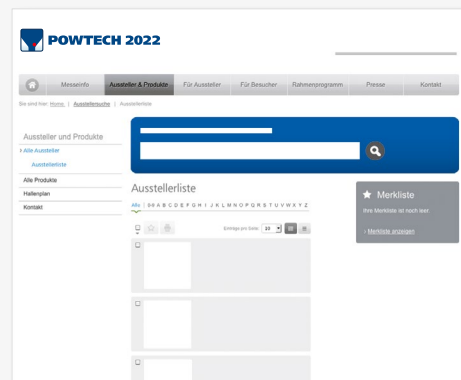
POWTECH 2022

Messeinfo | Aussteller & Produkte | Für Aussteller | Für Besucher | Rahmenprogramm | Presse | Kontakt

Sie sind hier: Home | Ausstellersuche | Ausstellerliste

Aussteller und Produkte

> Alle Aussteller

Ausstellerliste

Alle Produkte

Hallenplan

Kontakt

Ausstellerliste

Alle | 0-9 A B C D E F G H I J K L M N O P Q R S T U V W X Y Z

Einträge pro Seite: 10

Merkliste

Ihre Merkliste ist noch leer.

› Merkliste anzeigen